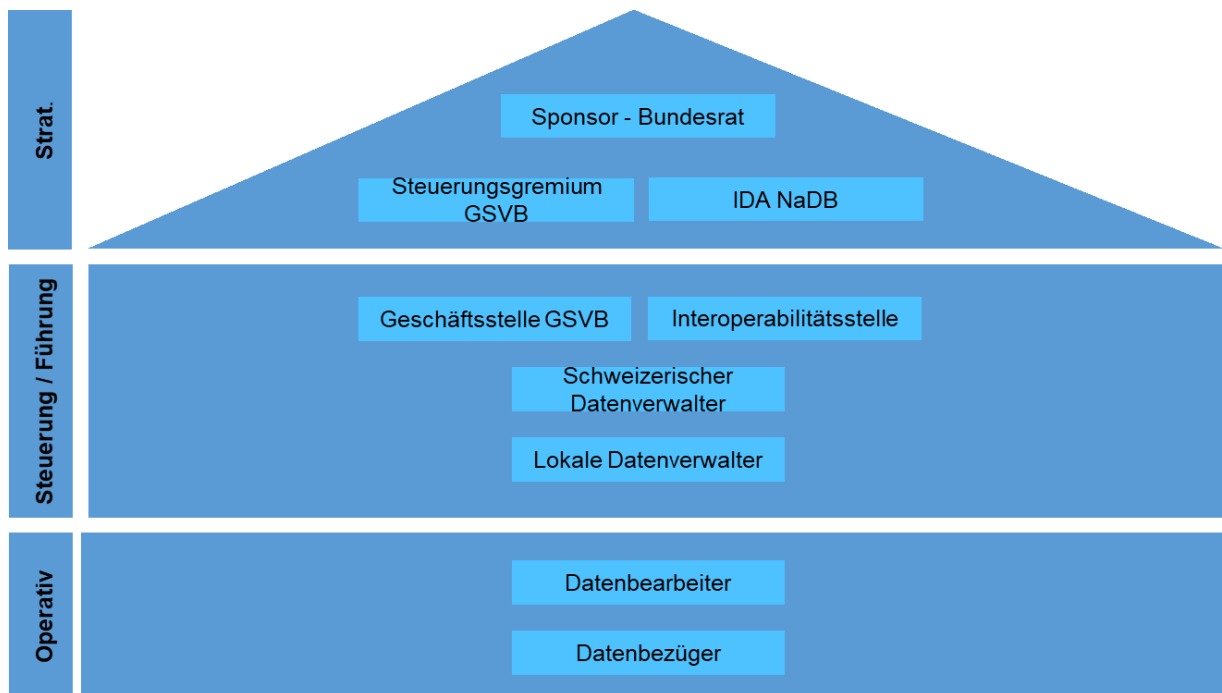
Strat.

Sponsor - Bundesrat

Steuerungsgremium GSVB

IDA NaDB

Steuerung / Führung

Geschäftsstelle GSVB

Interoperabilitätsstelle

Schweizerischer Datenverwalter

Lokale Datenverwalter

Operativ

Datenbearbeiter

Datenbezüger